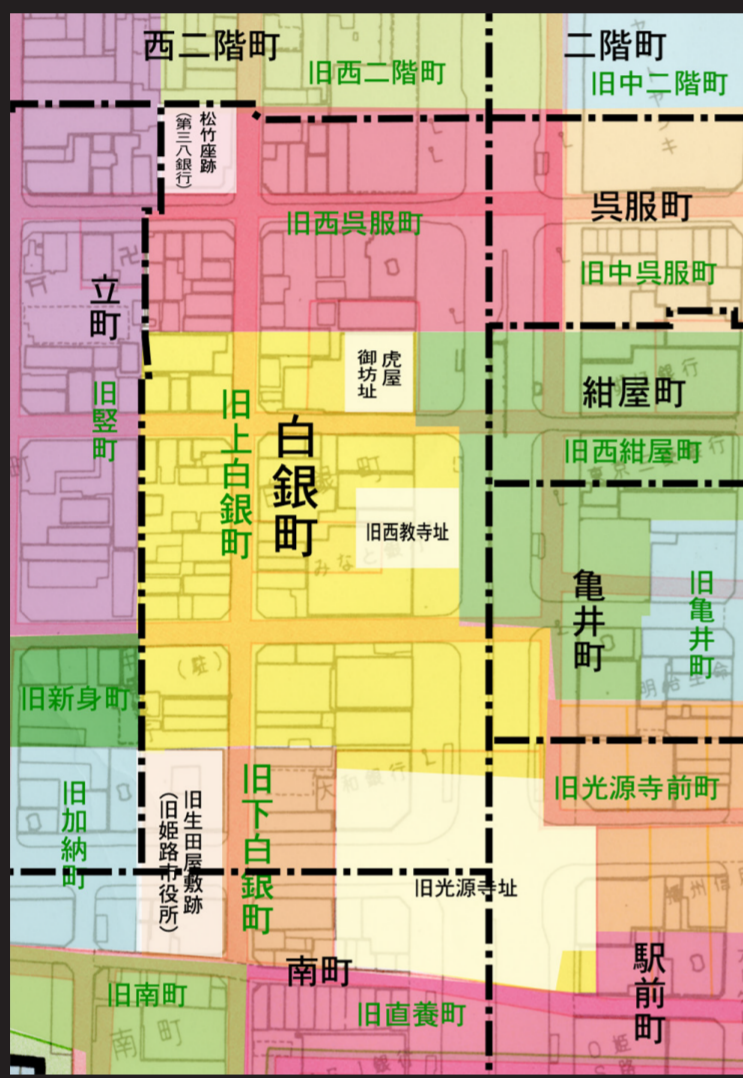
西二階町
旧西二階町
二階町
旧中二階町
松竹座跡
(第三八銀行)
旧西呉服町
呉服町
旧中呉服町
立町
旧竪町
虎屋御坊址
紺屋町
旧西紺屋町
旧上白銀町
白銀町
旧西教寺址
亀井町
旧亀井町
旧新身町
旧加納町
旧生田屋敷跡
(旧姫路市役所)
旧下白銀町
旧光源寺前町
旧光源寺址
南町
旧南町
旧直養町
駅前町